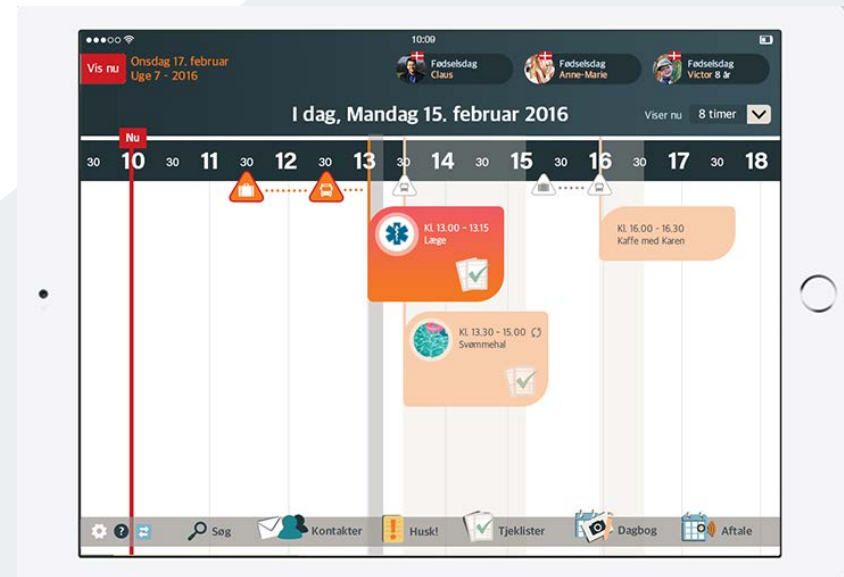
●●●○○
10:09

Vis nu
Onsdag 17. februar
Uge 7 - 2016

Fødselsdag
Claus

Fødselsdag
Anne-Marie

Fødselsdag
Victor 8 år

I dag, Mandag 15. februar 2016

Viser nu
8 timer

Nu

30 10 30 11 30 12 30 13 30 14 30 15 30 16 30 17 30 18

Kl. 13.00 - 13.15
Læge

Kl. 13.30 - 15.00
Svømmehal

Kl. 16.00 - 16.30
Kaffe med Karen

Søg
Kontakter
Husk!
Tjeklister
Dagbog
Aftale